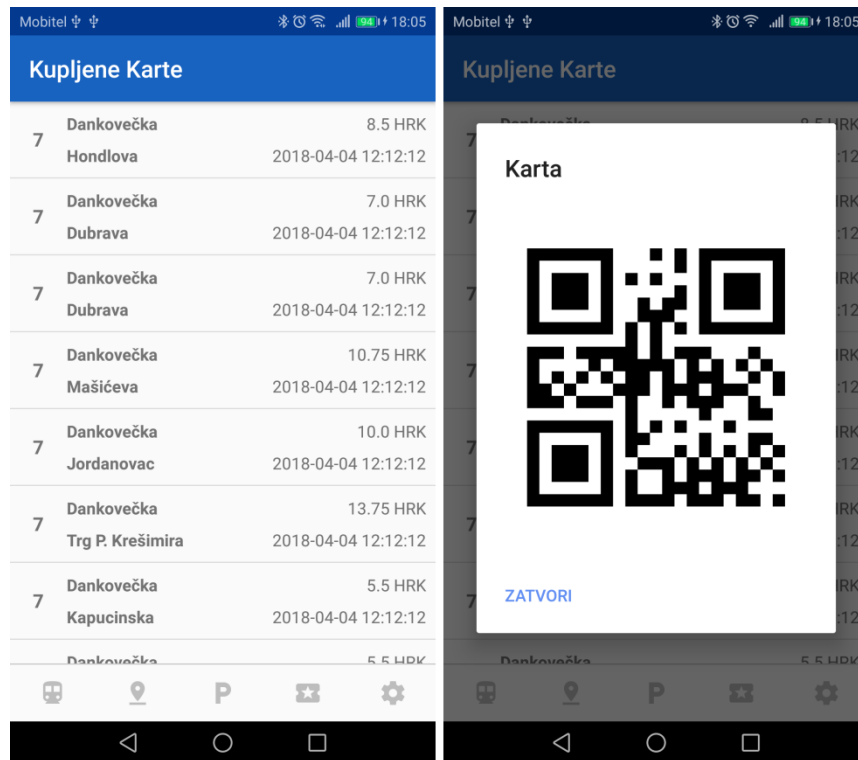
Mobitel 94 18:05

Kupljene Karte

| 7 | Dankovečka | 8.5 HRK |
|---|---|---|
| | Hondlova | 2018-04-04 12:12:12 |
| 7 | Dankovečka | 7.0 HRK |
| | Dubrava | 2018-04-04 12:12:12 |
| 7 | Dankovečka | 7.0 HRK |
| | Dubrava | 2018-04-04 12:12:12 |
| 7 | Dankovečka | 10.75 HRK |
| | Mašićeva | 2018-04-04 12:12:12 |
| 7 | Dankovečka | 10.0 HRK |
| | Jordanovac | 2018-04-04 12:12:12 |
| 7 | Dankovečka | 13.75 HRK |
| | Trg P. Krešimira | 2018-04-04 12:12:12 |
| 7 | Dankovečka | 5.5 HRK |
| | Kapucinska | 2018-04-04 12:12:12 |
| | Dankovečka | 5.5 HRK |

P

Mobitel 94 18:05

Kupljene Karte

Karta

ZATVORI

Dankovečka 5.5 HRK

P